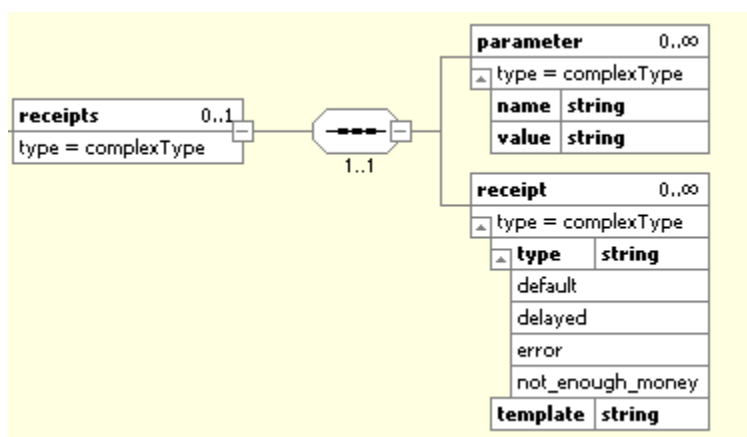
receipts 0..1
type = complexType

1..1

parameter 0..∞
type = complexType

| name | string |
|---|---|
| value | string |

receipt 0..∞
type = complexType

| type | string |
|---|---|
| default | |
| delayed | |
| error | |
| not_enough_money | |
| template | string |